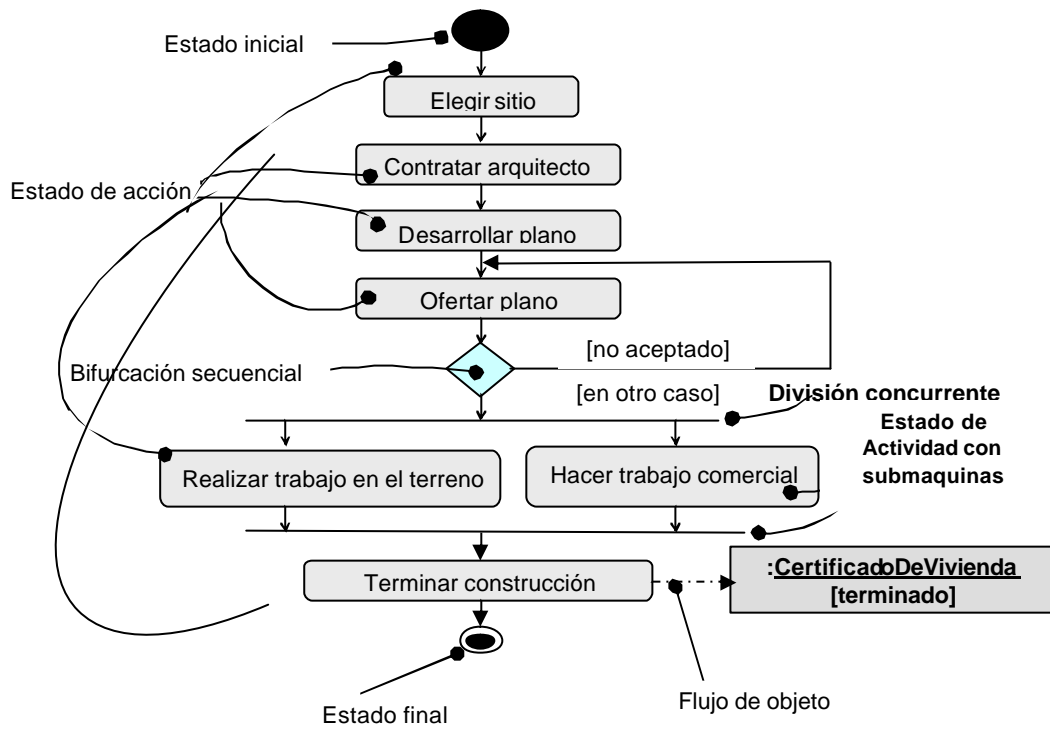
Estado inicial

Elegir sitio

Estado de acción

Contratar arquitecto

Desarrollar plano

Ofertar plano

Bifurcación secuencial

[no aceptado]

[en otro caso]

División concurrente

Estado de Actividad con submaquinas

Realizar trabajo en el terreno

Hacer trabajo comercial

Terminar construcción

:CertificadoDeVivienda [terminado]

Estado final

Flujo de objeto